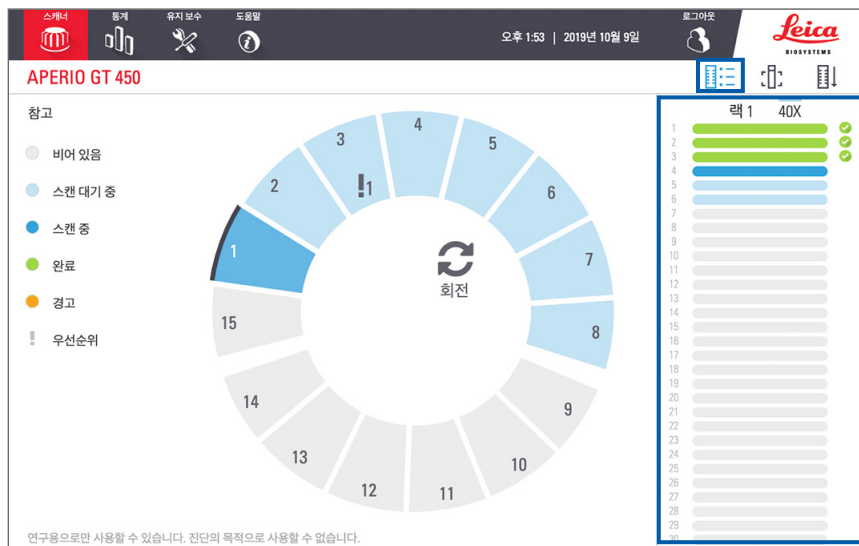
스캐너 통계 유지 보수 도움말

오후 1:53 | 2019년 10월 9일

로그아웃

Leica BIOSYSTEMS

APERIO GT 450

참고

비어 있음

스캔 대기 중

스캔 중

완료

경고

! 우선순위

1 2 3 !1 4 5 6 7 8 9 10 11 12 13 14 15

회전

랙 1 40X

1
2
3
4
5
6
7
8
9
10
11
12
13
14
15
16
17
18
19
20
21
22
23
24
25
26
27
28
29

연구용으로만 사용할 수 있습니다. 진단의 목적으로 사용할 수 없습니다.